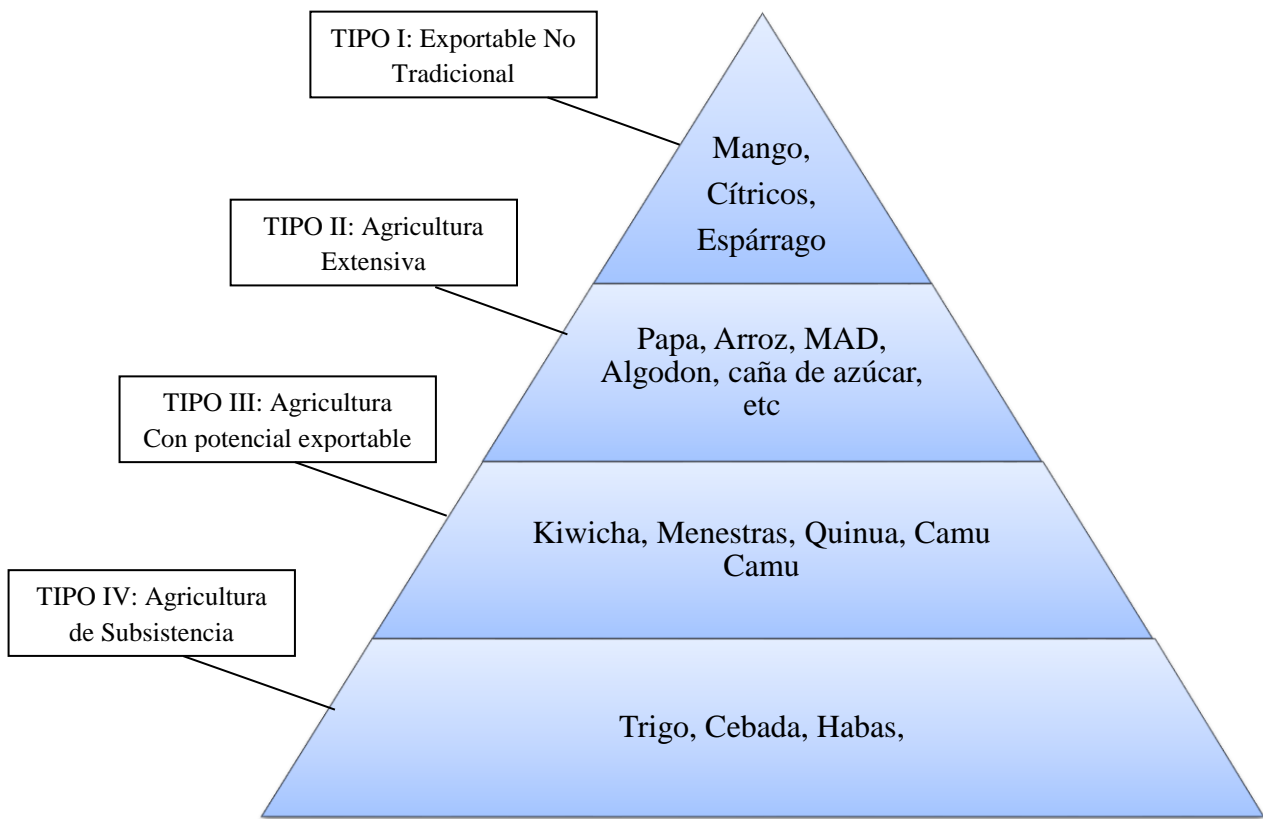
TIPO I: Exportable No Tradicional

Mango, Cítricos, Espárrago

TIPO II: Agricultura Extensiva

Papa, Arroz, MAD, Algodon, caña de azúcar, etc

TIPO III: Agricultura Con potencial exportable

Kiwicha, Menestras, Quinua, Camu Camu

TIPO IV: Agricultura de Subsistencia

Trigo, Cebada, Habas,